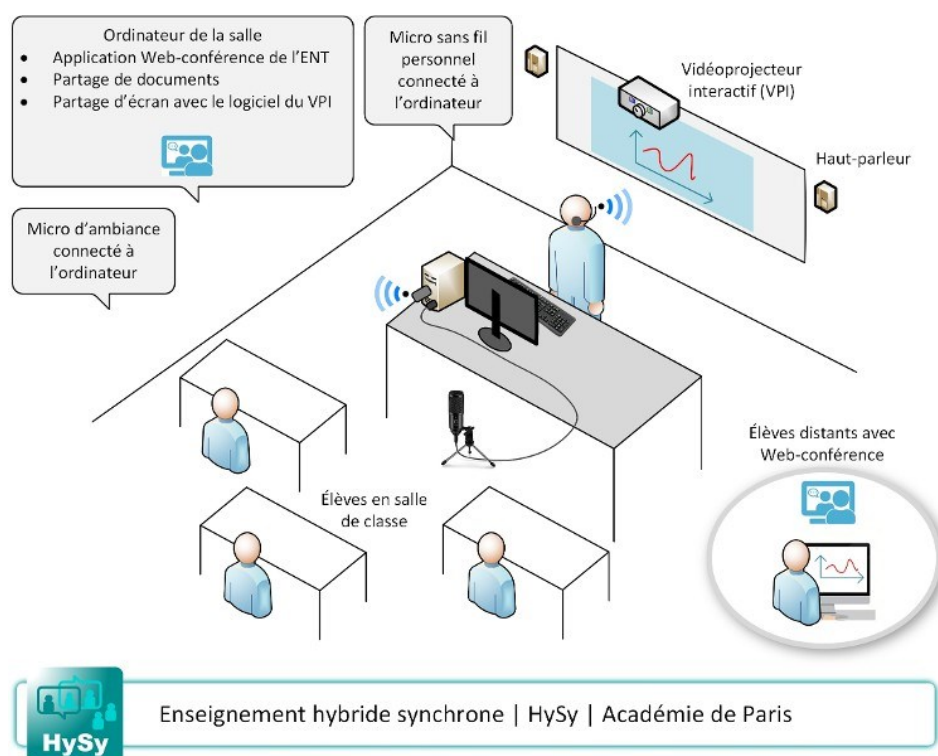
Ordinateur de la salle
- Application Web-conférence de l'ENT
- Partage de documents
- Partage d'écran avec le logiciel du VPI

Micro sans fil personnel connecté à l'ordinateur

Vidéoprojecteur interactif (VPI)

Haut-parleur

Micro d'ambiance connecté à l'ordinateur

Élèves distants avec Web-conférence

Élèves en salle de classe

HySy

Enseignement hybride synchrone | HySy | Académie de Paris